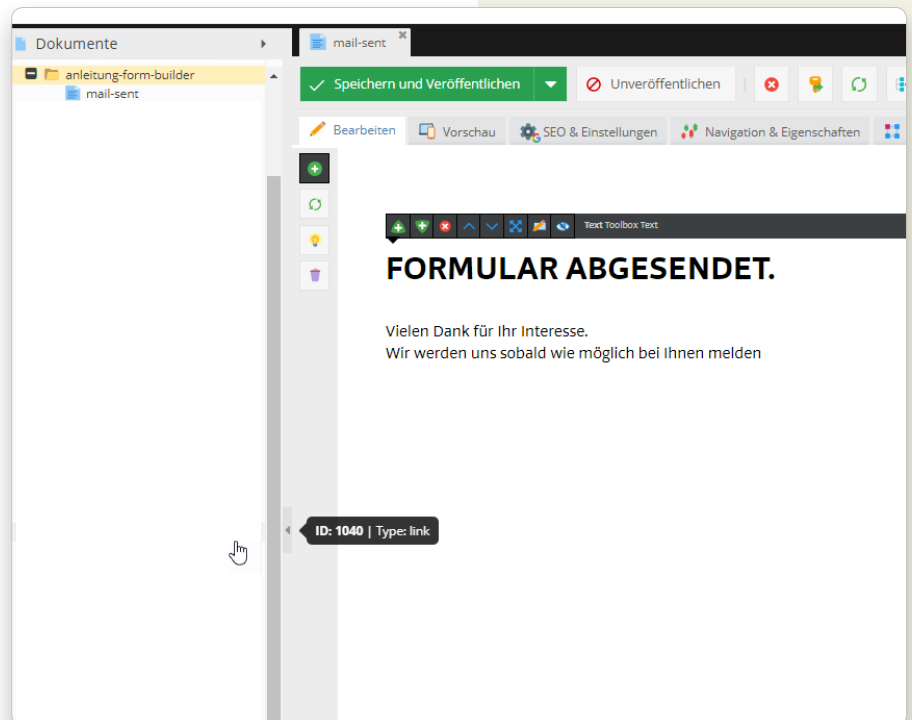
Dokumente

anleitung-form-builder

mail-sent

mail-sent

Speichern und Veröffentlichen

Unveröffentlichen

Bearbeiten

Vorschau

SEO & Einstellungen

Navigation & Eigenschaften

Text Toolbox Text

FORMULAR ABGESENDET.

Vielen Dank für Ihr Interesse.
Wir werden uns sobald wie möglich bei Ihnen melden

ID: 1040 | Type: link